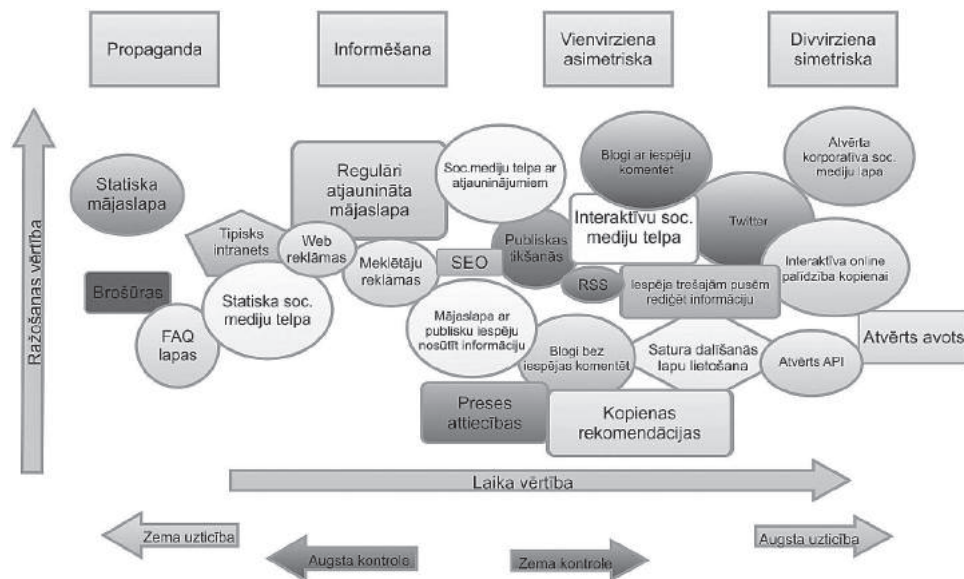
Propaganda

Informēšana

Vienvirziena asimetriska

Divvirziena simetriska

Ražošanas vērtība

Statiska mājaslapa

Regulāri atjaunināta mājaslapa

Soc.mediju telpa ar atjauninājumiem

Blogi ar iespēju komentēt

Atvērta korporatīva soc. mediju lapa

Tipisks intranets

Web reklāmas

Meklētāju reklāmas

SEO

Publiskas tikšanās

Interaktīvu soc. mediju telpa

Twitter

Interaktīva online palīdzība kopienai

Brošūras

Statiska soc. mediju telpa

RSS

Iespēja trešajām pusēm rediģēt informāciju

FAQ lapas

Mājaslapa ar publisku iespēju nosūtīt informāciju

Blogi bez iespējas komentēt

Satura dalīšanās lapu lietošana

Atvērts API

Atvērts avots

Preses attiecības

Kopienas rekomendācijas

Laika vērtība

Zema uzticība

Augsta kontrole

Zema kontrole

Augsta uzticība